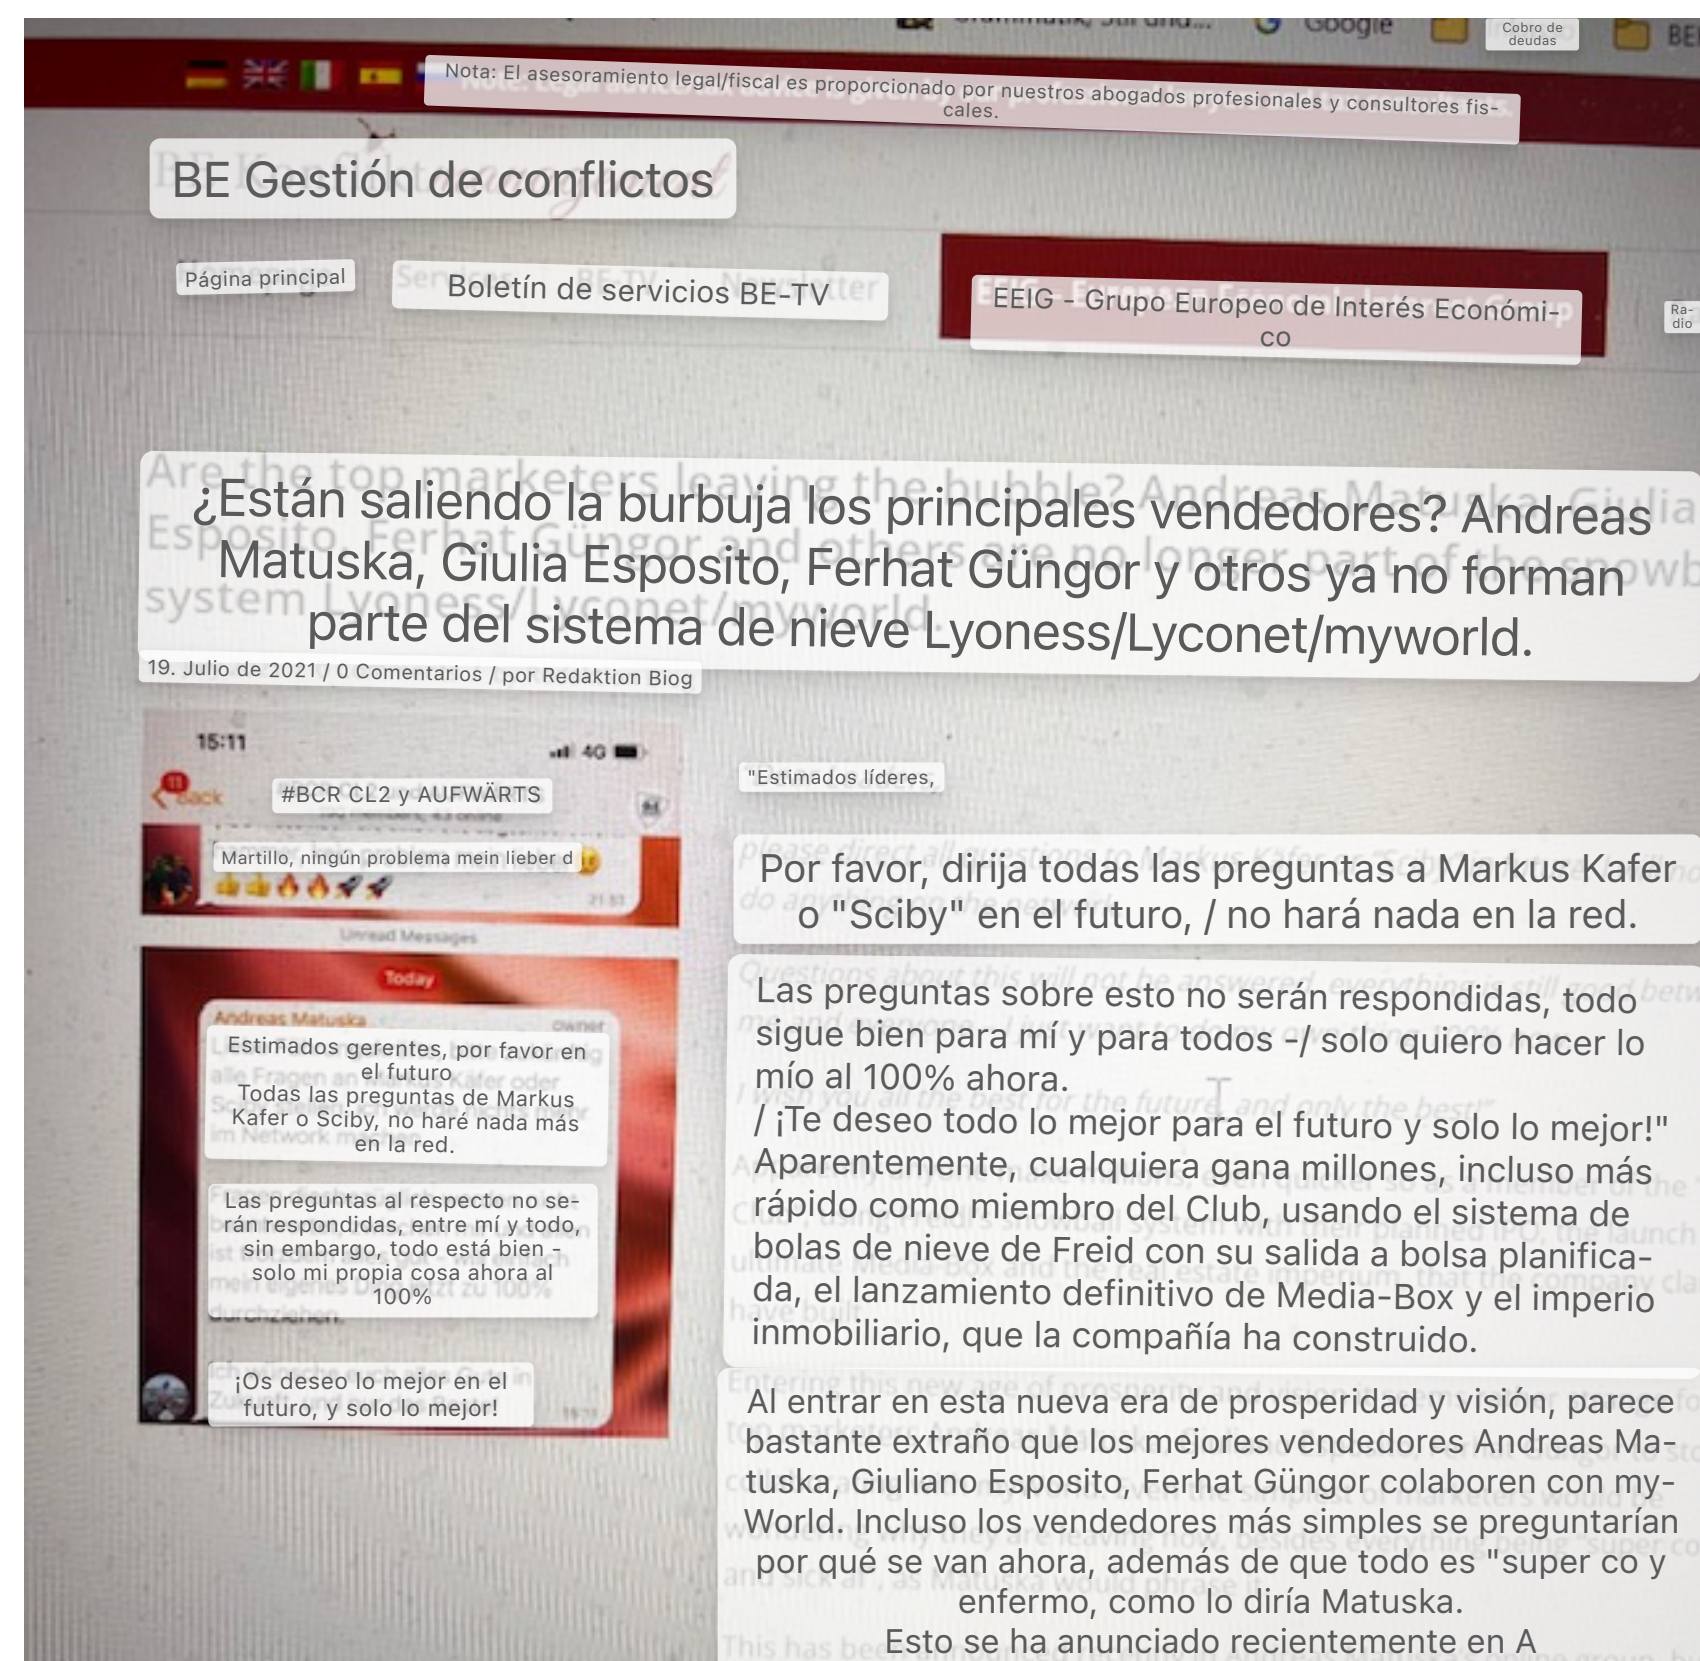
Google

Cobro de deudas

Nota: El asesoramiento legal/fiscal es proporcionado por nuestros abogados profesionales y consultores fiscales.

BE Gestión de conflictos

Página principal

Boletín de servicios BE-TV

EEIG - Grupo Europeo de Interés Económico

Radio

¿Están saliendo la burbuja los principales vendedores? Andreas Matuska, Giulia Esposito, Ferhat Güngor y otros ya no forman parte del sistema de nieve Lyoness/Lyconet/myworld.

19. Julio de 2021 / 0 Comentarios / por Redaktion Biog

15:11

4G

Back

#BCR CL2 y AUFWÄRTS

Martillo, ningún problema mein lieber d

Unread Messages

Today

Andreas Matuska

owner

Estimados gerentes, por favor en el futuro
Todas las preguntas de Markus Kafer o Sciby, no haré nada más en la red.

Las preguntas al respecto no serán respondidas, entre mí y todo, sin embargo, todo está bien - solo mi propia cosa ahora al 100%

¡Os deseo lo mejor en el futuro, y solo lo mejor!

"Estimados líderes,

Por favor, dirija todas las preguntas a Markus Kafer o "Sciby" en el futuro, / no hará nada en la red.

Las preguntas sobre esto no serán respondidas, todo sigue bien para mí y para todos -/ solo quiero hacer lo mío al 100% ahora.
/ ¡Te deseo todo lo mejor para el futuro y solo lo mejor!"
Aparentemente, cualquiera gana millones, incluso más rápido como miembro del Club, usando el sistema de bolas de nieve de Freid con su salida a bolsa planificada, el lanzamiento definitivo de Media-Box y el imperio inmobiliario, que la compañía ha construido.

Al entrar en esta nueva era de prosperidad y visión, parece bastante extraño que los mejores vendedores Andreas Matuska, Giuliano Esposito, Ferhat Güngor colaboren con my-World. Incluso los vendedores más simples se preguntarían por qué se van ahora, además de que todo es "super co y enfermo, como lo diría Matuska.
Esto se ha anunciado recientemente en A